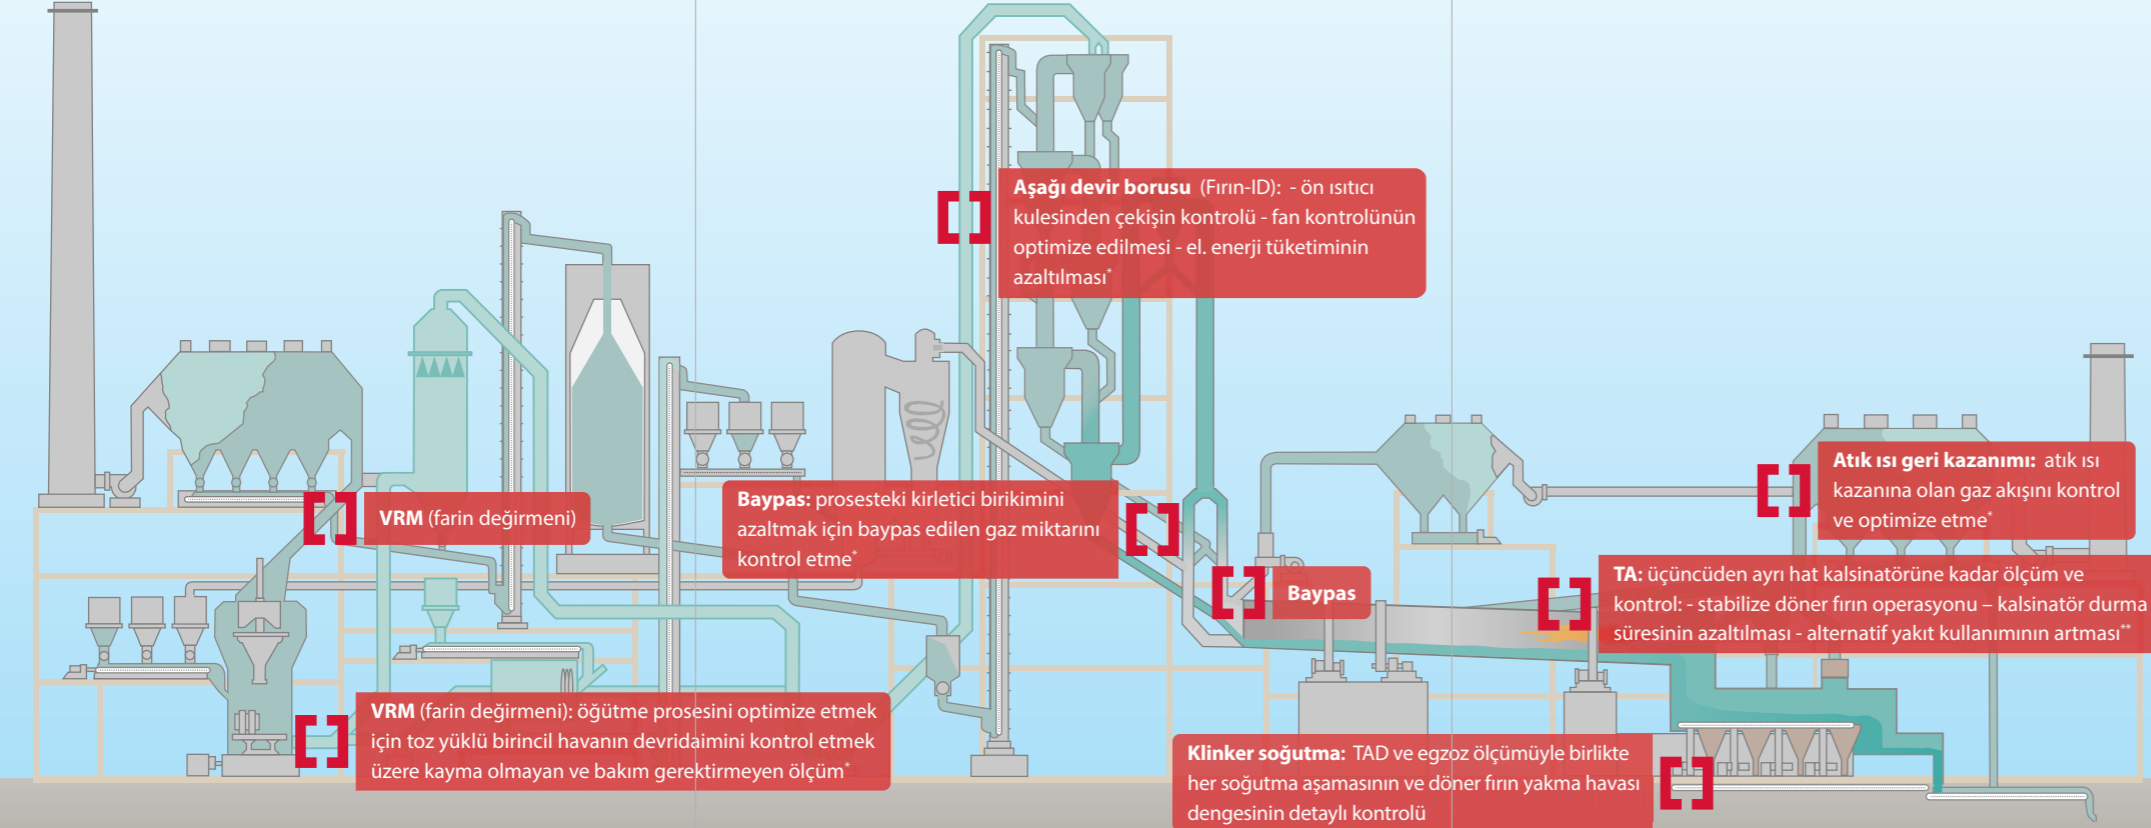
**Aşağı devir borusu** (Fırın-ID): - ön ısıtıcı kulesinden çekişin kontrolü - fan kontrolünün optimize edilmesi - el. enerji tüketiminin azaltılması*

**VRM** (farin değirmeni)

**Baypas:** prosesteki kirletici birikimini azaltmak için baypas edilen gaz miktarını kontrol etme*

**Atık ısı geri kazanımı:** atık ısı kazanına olan gaz akışını kontrol ve optimize etme*

**Baypas**

**TA:** üçüncüden ayrı hat kalsinatörüne kadar ölçüm ve kontrol: - stabilize döner fırın operasyonu – kalsinatör durma süresinin azaltılması - alternatif yakıt kullanımının artması**

**VRM** (farin değirmeni): öğütme prosesini optimize etmek için toz yüklü birincil havanın devridaimini kontrol etmek üzere kayma olmayan ve bakım gerektirmeyen ölçüm*

**Klinker soğutma:** TAD ve egzoz ölçümüyle birlikte her soğutma aşamasının ve döner fırın yakma havası dengesinin detaylı kontrolü